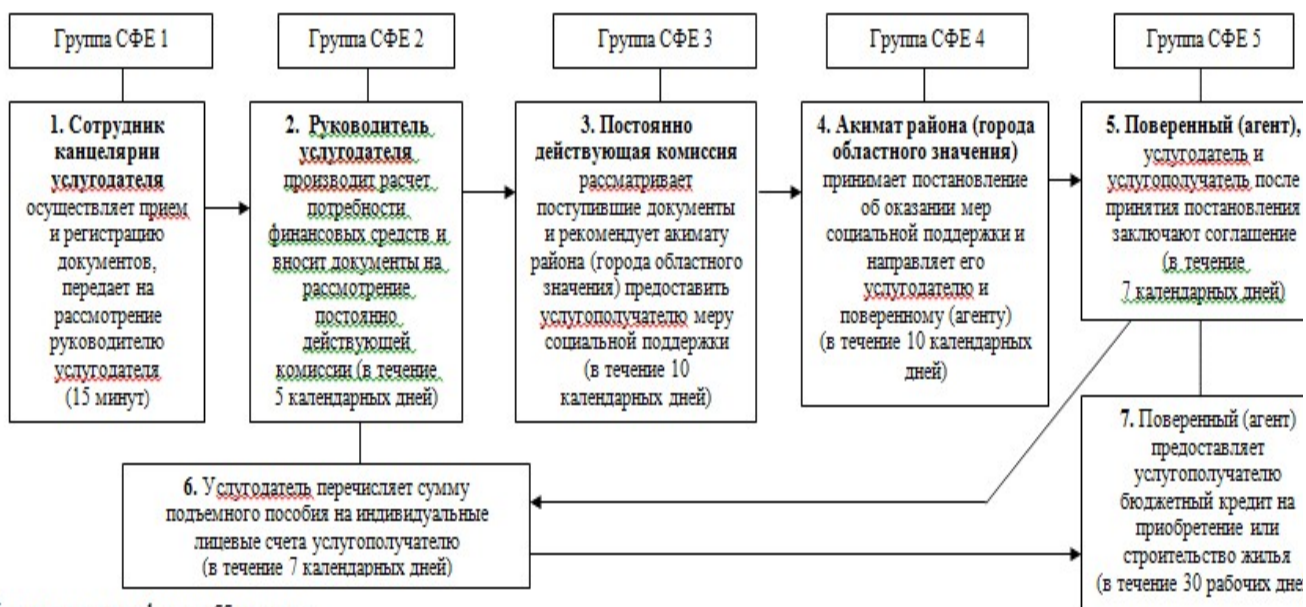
Группа СФЕ 1

Группа СФЕ 2

Группа СФЕ 3

Группа СФЕ 4

Группа СФЕ 5

1. Сотрудник канцелярии услугодателя осуществляет прием и регистрацию документов, передает на рассмотрение руководителю услугодателя (15 минут)

2. Руководитель услугодателя производит расчет потребности финансовых средств и вносит документы на рассмотрение постоянно действующей комиссии (в течение 5 календарных дней)

3. Постоянно действующая комиссия рассматривает поступившие документы и рекомендует акимату района (города областного значения) предоставить услугополучателю меру социальной поддержки (в течение 10 календарных дней)

4. Акимат района (города областного значения) принимает постановление об оказании мер социальной поддержки и направляет его услугодателю и поверенному (агенту) (в течение 10 календарных дней)

5. Поверенный (агент), услугодатель и услугополучатель после принятия постановления заключают соглашение (в течение 7 календарных дней)

6. Услугодатель перечисляет сумму подъемного пособия на индивидуальные лицевые счета услугополучателю (в течение 7 календарных дней)

7. Поверенный (агент) предоставляет услугополучателю бюджетный кредит на приобретение или строительство жилья (в течение 30 рабочих дне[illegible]